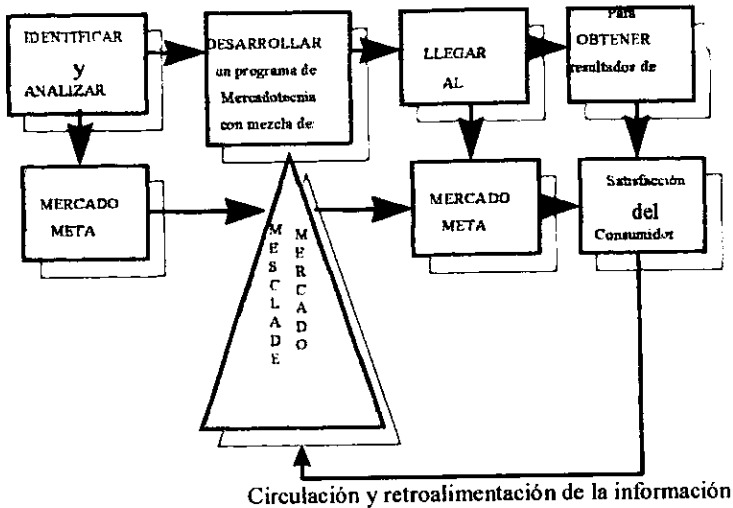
IDENTIFICAR y ANALIZAR

DESARROLLAR un programa de Mercadotecnia con mezcla de:

LLEGAR AL

Para OBTENER resultados de

MERCADO META

MESCLA DE MERCADO

MERCADO META

Satisfacción del Consumidor

Circulación y retroalimentación de la información